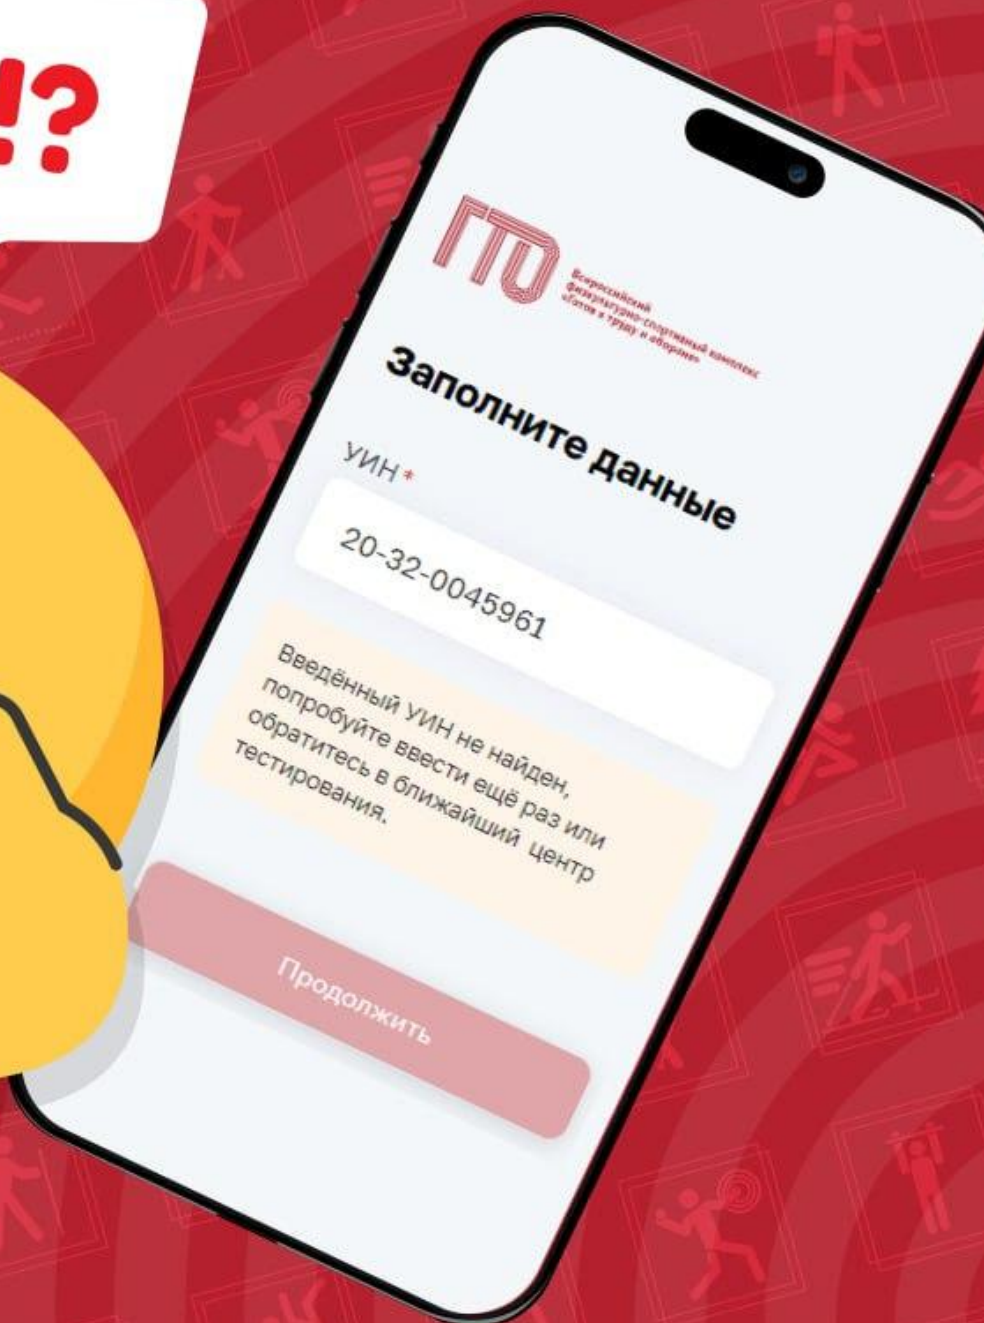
!?

ГТО

Всероссийский физкультурно-спортивный комплекс «Готов к труду и обороне»

Заполните данные

УИН*

20-32-0045961

Введённый УИН не найден, попробуйте ввести ещё раз или обратитесь в ближайший центр тестирования.

Продолжить